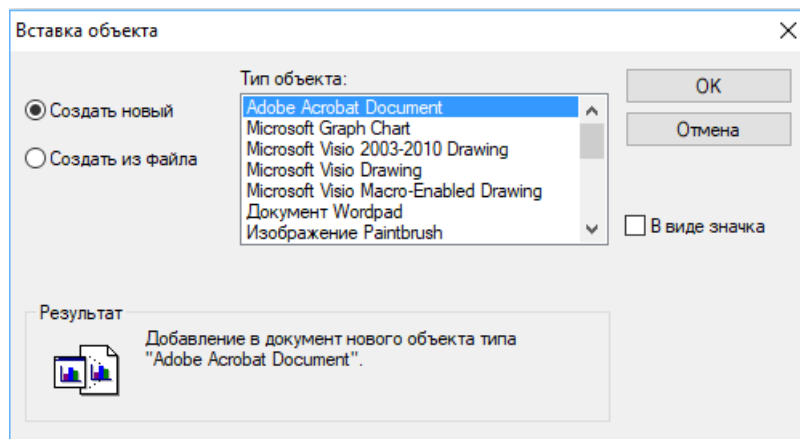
Вставка объекта

Создать новый

Создать из файла

Тип объекта:

Adobe Acrobat Document
Microsoft Graph Chart
Microsoft Visio 2003-2010 Drawing
Microsoft Visio Drawing
Microsoft Visio Macro-Enabled Drawing
Документ Wordpad
Изображение Paintbrush

OK

Отмена

В виде значка

Результат

Добавление в документ нового объекта типа "Adobe Acrobat Document".